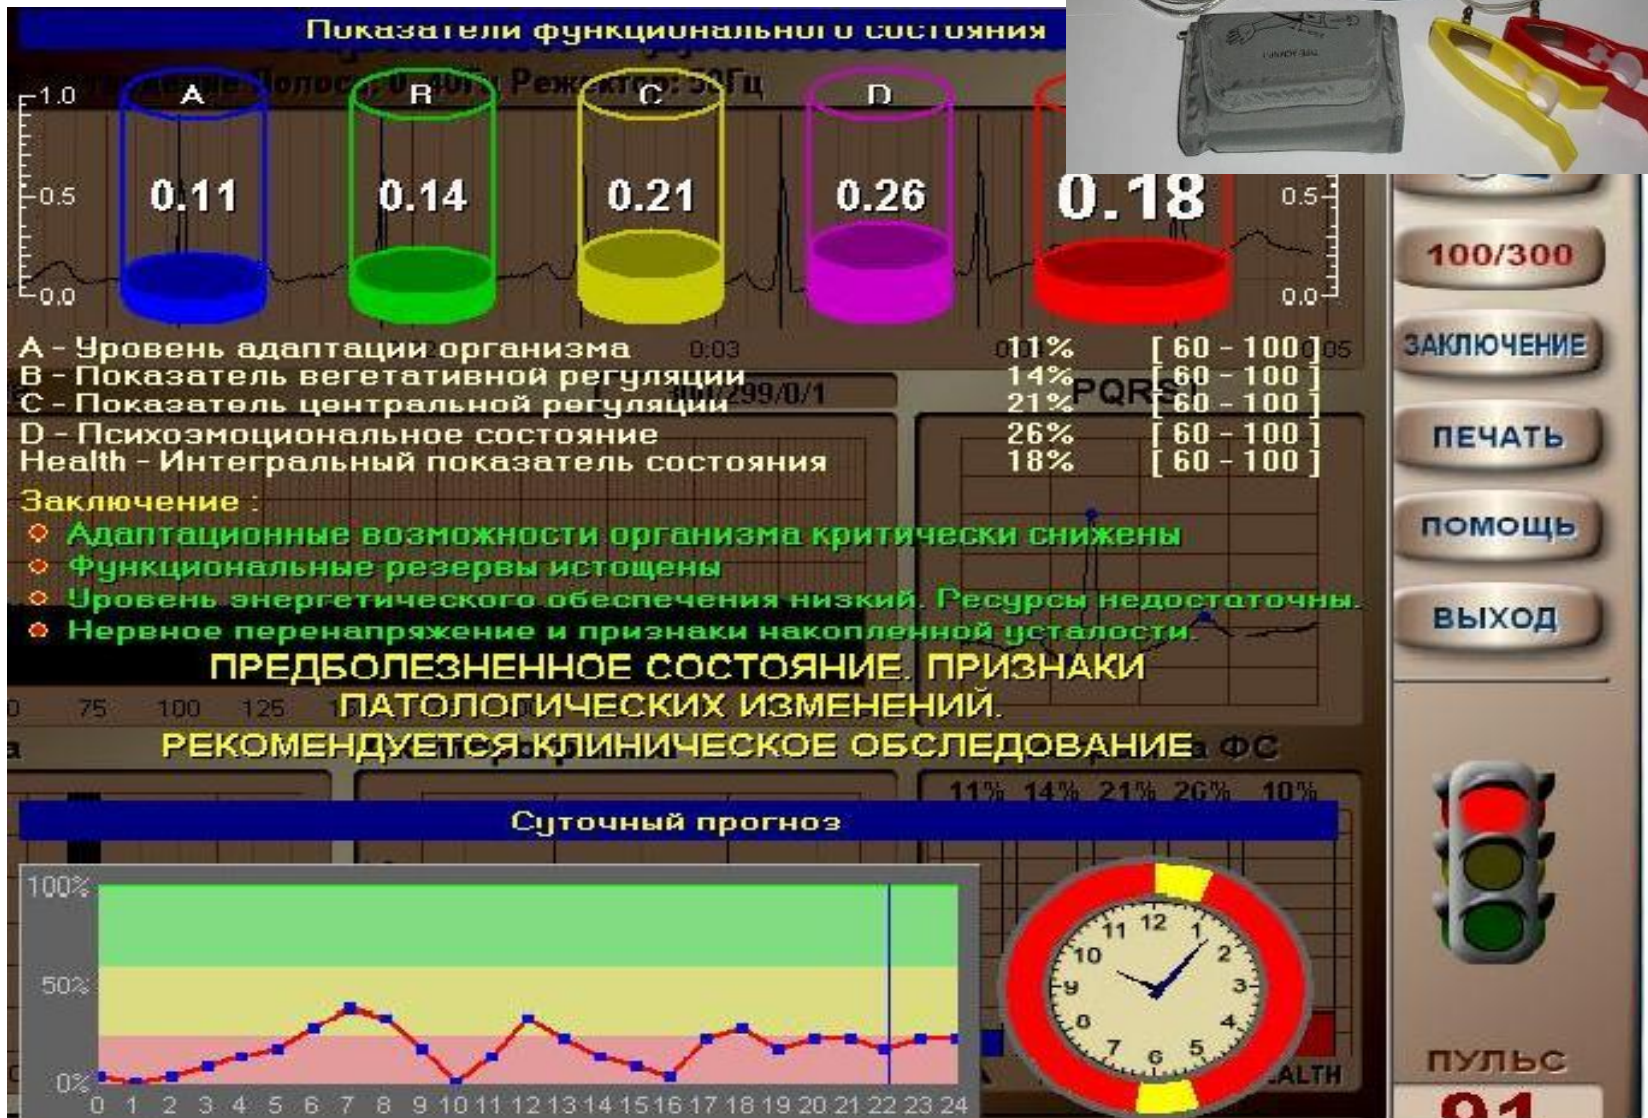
Показатели функционального состояния

1.0
0.5
0.0

A
0.11

B
0.14

C
0.21

D
0.26

0.18

0.5
0.0

100/300

ЗАКЛЮЧЕНИЕ

ПЕЧАТЬ

ПОМОЩЬ

ВЫХОД

A - Уровень адаптации организма 11% [ 60 - 100 ]
B - Показатель вегетативной регуляции 14% [ 60 - 100 ]
C - Показатель центральной регуляции 21% [ 60 - 100 ]
D - Психоэмоциональное состояние 26% [ 60 - 100 ]
Health - Интегральный показатель состояния 18% [ 60 - 100 ]

Заключение :
Адаптационные возможности организма критически снижены
Функциональные резервы истощены
Уровень энергетического обеспечения низкий. Ресурсы недостаточны.
Нервное перенапряжение и признаки накопленной усталости.

ПРЕДБОЛЕЗНЕННОЕ СОСТОЯНИЕ. ПРИЗНАКИ ПАТОЛОГИЧЕСКИХ ИЗМЕНЕНИЙ.
РЕКОМЕНДУЕТСЯ КЛИНИЧЕСКОЕ ОБСЛЕДОВАНИЕ

11% 14% 21% 26% 10%

Суточный прогноз

100%
50%
0%
0 1 2 3 4 5 6 7 8 9 10 11 12 13 14 15 16 17 18 19 20 21 22 23 24

12 1 2 3 4 5 6 7 8 9 10 11

ПУЛЬС
91